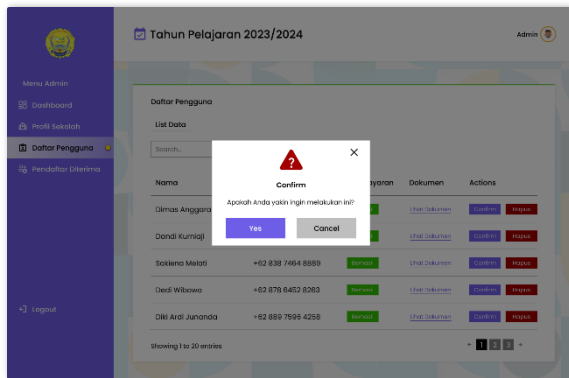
Menu Admin
Dashboard
Profil Sekolah
Daftar Pengguna
Pendaftar Diterima

Logout

Tahun Pelajaran 2023/2024

Admin

Daftar Pengguna

List Data

Search...

Confirm

Apakah Anda yakin ingin melakukan ini?

Yes
Cancel

| Nama | | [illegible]ayaran | Dokumen | Actions |
|---|---|---|---|---|
| Dimas Anggara | | | Lihat Dokumen | Confirm Hapus |
| Dondi Kurniaji | | | Lihat Dokumen | Confirm Hapus |
| Sakiena Melati | +62 838 7464 8889 | Berhasil | Lihat Dokumen | Confirm Hapus |
| Dedi Wibowo | +62 878 6452 8263 | Berhasil | Lihat Dokumen | Confirm Hapus |
| Diki Ardi Junanda | +62 889 7595 4258 | Berhasil | Lihat Dokumen | Confirm Hapus |

Showing 1 to 20 entries

« 1 2 3 »